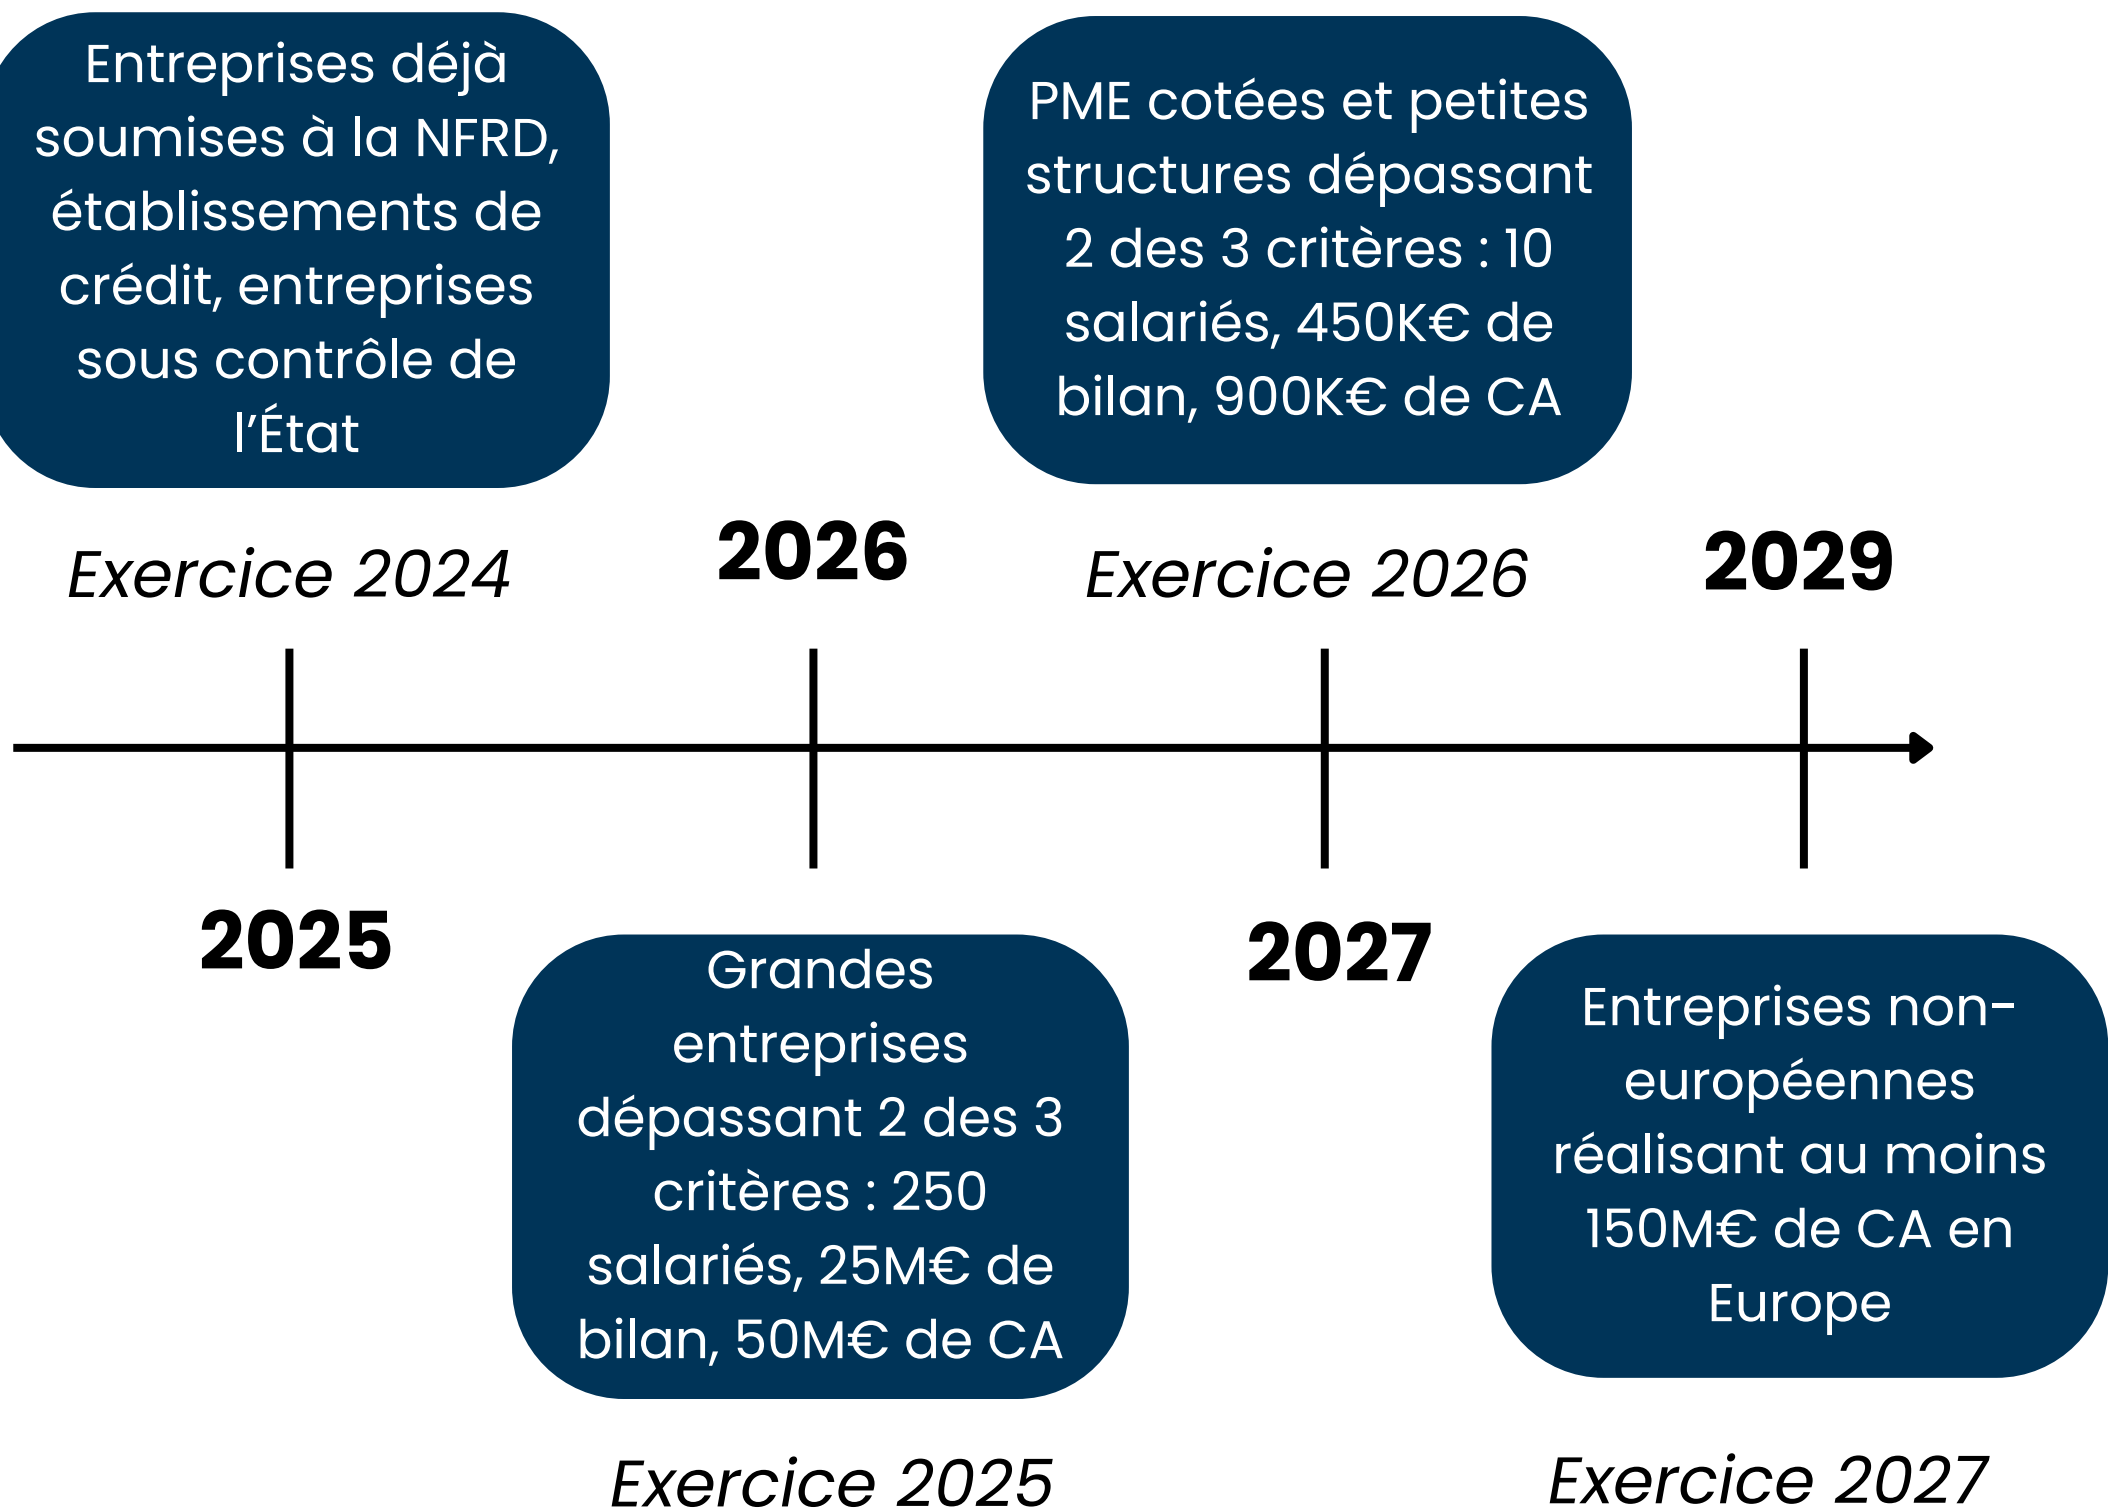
Entreprises déjà soumises à la NFRD, établissements de crédit, entreprises sous contrôle de l’État

Exercice 2024

2026

PME cotées et petites structures dépassant 2 des 3 critères : 10 salariés, 450K€ de bilan, 900K€ de CA

Exercice 2026

2029

2025

Grandes entreprises dépassant 2 des 3 critères : 250 salariés, 25M€ de bilan, 50M€ de CA

Exercice 2025

2027

Entreprises non-européennes réalisant au moins 150M€ de CA en Europe

Exercice 2027